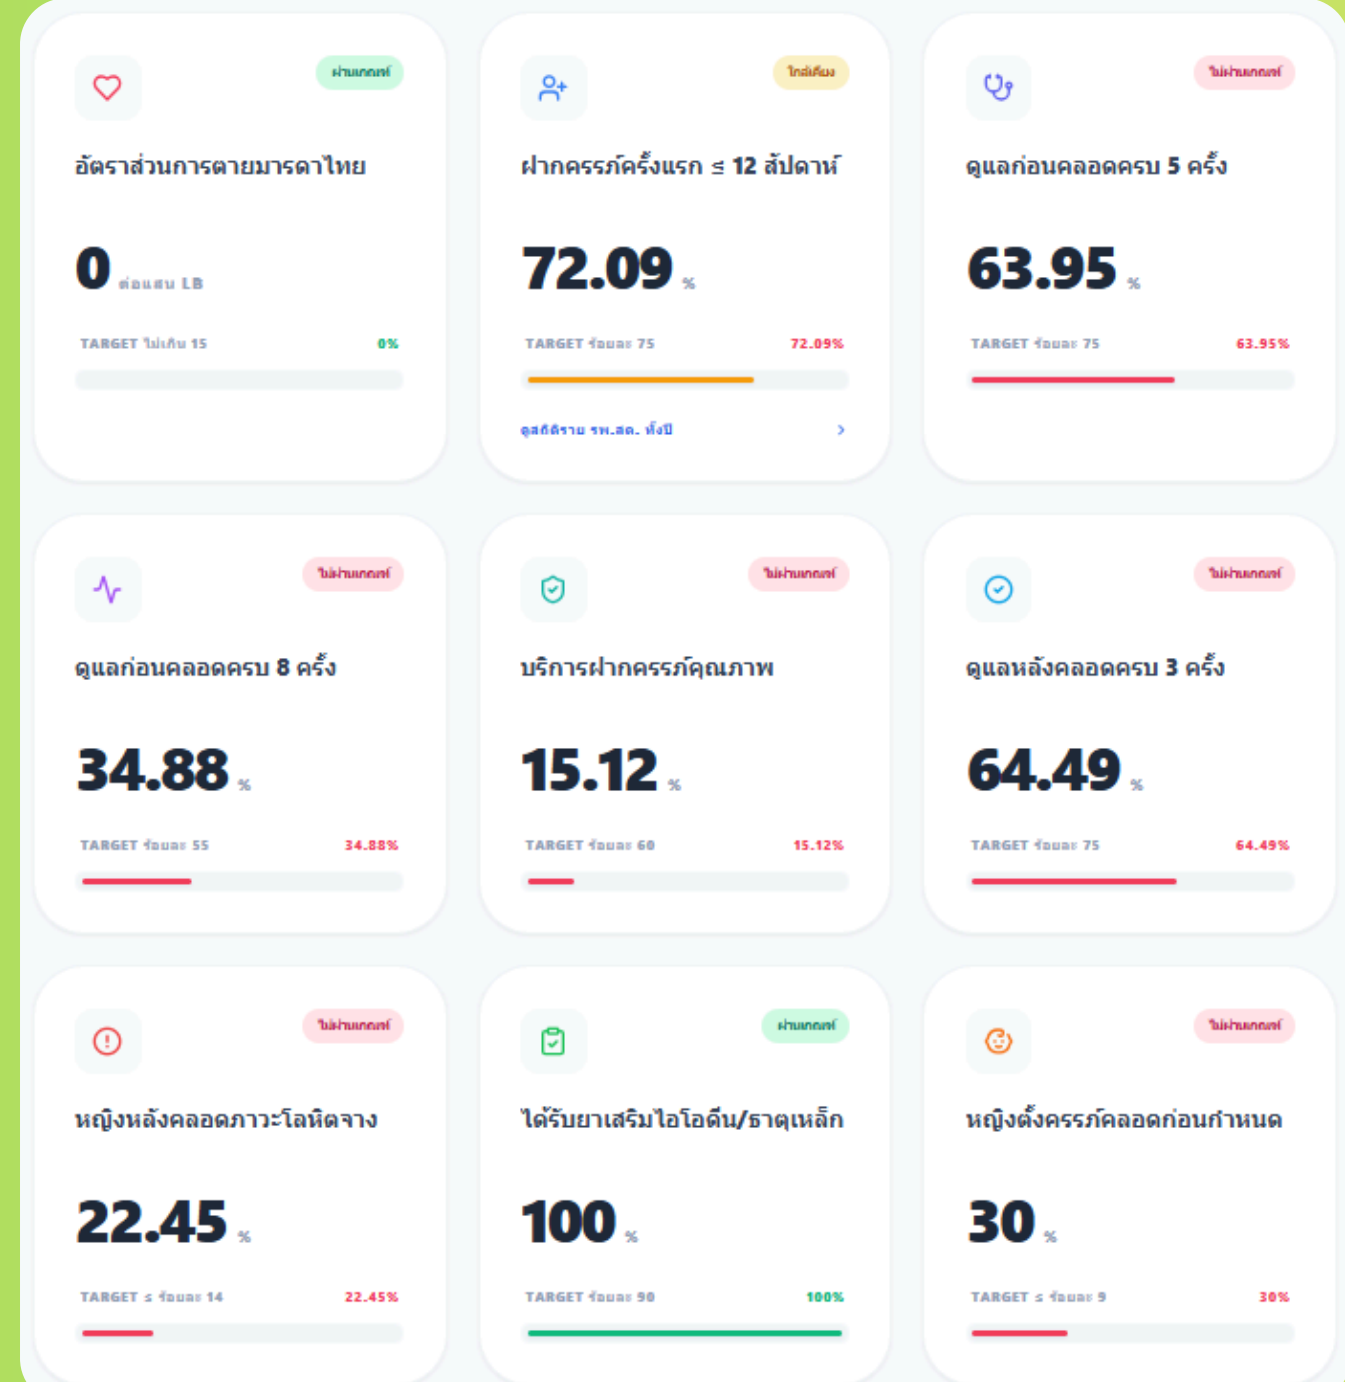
ผ่านเกณฑ์

อัตราส่วนการตายมารดาไทย

0 ต่อแสน LB

TARGET ไม่เกิน 15 0%

ใกล้เคียง

ฝากครรภ์ครั้งแรก ≤ 12 สัปดาห์

72.09 %

TARGET ร้อยละ 75 72.09%

ดูสถิติราย รพ.สต. ทั้งปี ›

ไม่ผ่านเกณฑ์

ดูแลก่อนคลอดครบ 5 ครั้ง

63.95 %

TARGET ร้อยละ 75 63.95%

ไม่ผ่านเกณฑ์

ดูแลก่อนคลอดครบ 8 ครั้ง

34.88 %

TARGET ร้อยละ 55 34.88%

ไม่ผ่านเกณฑ์

บริการฝากครรภ์คุณภาพ

15.12 %

TARGET ร้อยละ 60 15.12%

ไม่ผ่านเกณฑ์

ดูแลหลังคลอดครบ 3 ครั้ง

64.49 %

TARGET ร้อยละ 75 64.49%

ไม่ผ่านเกณฑ์

หญิงหลังคลอดภาวะโลหิตจาง

22.45 %

TARGET ≤ ร้อยละ 14 22.45%

ผ่านเกณฑ์

ได้รับยาเสริมไอโอดีน/ธาตุเหล็ก

100 %

TARGET ร้อยละ 90 100%

ไม่ผ่านเกณฑ์

หญิงตั้งครรภ์คลอดก่อนกำหนด

30 %

TARGET ≤ ร้อยละ 9 30%